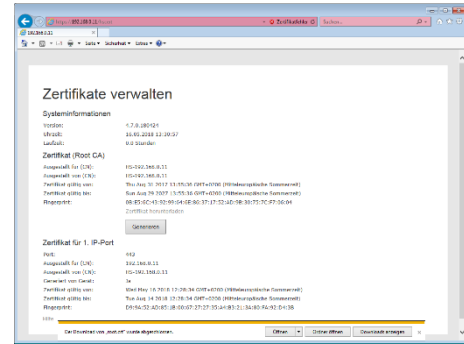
https://192.168.0.11/certs | Zertifikatfehler | Suchen...

192.168.0.11

Seite ▾ Sicherheit ▾ Extras ▾

Zertifikate verwalten

Systeminformationen

Version: 4.7.0.180124
Uhrzeit: 16.05.2018 13:39:57
Laufzeit: 0.0 Stunden

Zertifikat (Root CA)

Ausgestellt für (CN): HS-192.168.0.11
Ausgestellt von (CN): HS-192.168.0.11
Zertifikat gültig von: Thu Aug 31 2017 13:55:36 GMT+0200 (Mitteleuropäische Sommerzeit)
Zertifikat gültig bis: Sun Aug 29 2027 13:55:36 GMT+0200 (Mitteleuropäische Sommerzeit)
Fingerprint: 08:E5:6C:43:92:99:64:6E:80:37:17:32:AD:9B:38:75:7C:F7:26:04

Zertifikat herunterladen

Generieren

Zertifikat für 1. IP-Port

Port: 443
Ausgestellt für (CN): 192.168.0.11
Ausgestellt von (CN): HS-192.168.0.11
Generiert von Gerät: Ja
Zertifikat gültig von: Wed May 16 2018 12:26:34 GMT+0200 (Mitteleuropäische Sommerzeit)
Zertifikat gültig bis: Tue Aug 14 2018 12:26:34 GMT+0200 (Mitteleuropäische Sommerzeit)
Fingerprint: D9:96:52:AD:83:3B:00:67:27:27:35:A4:B3:21:34:80:FA:92:04:38

Der Download von „root.crt" wurde abgeschlossen.

Öffnen | Ordner öffnen | Downloads anzeigen